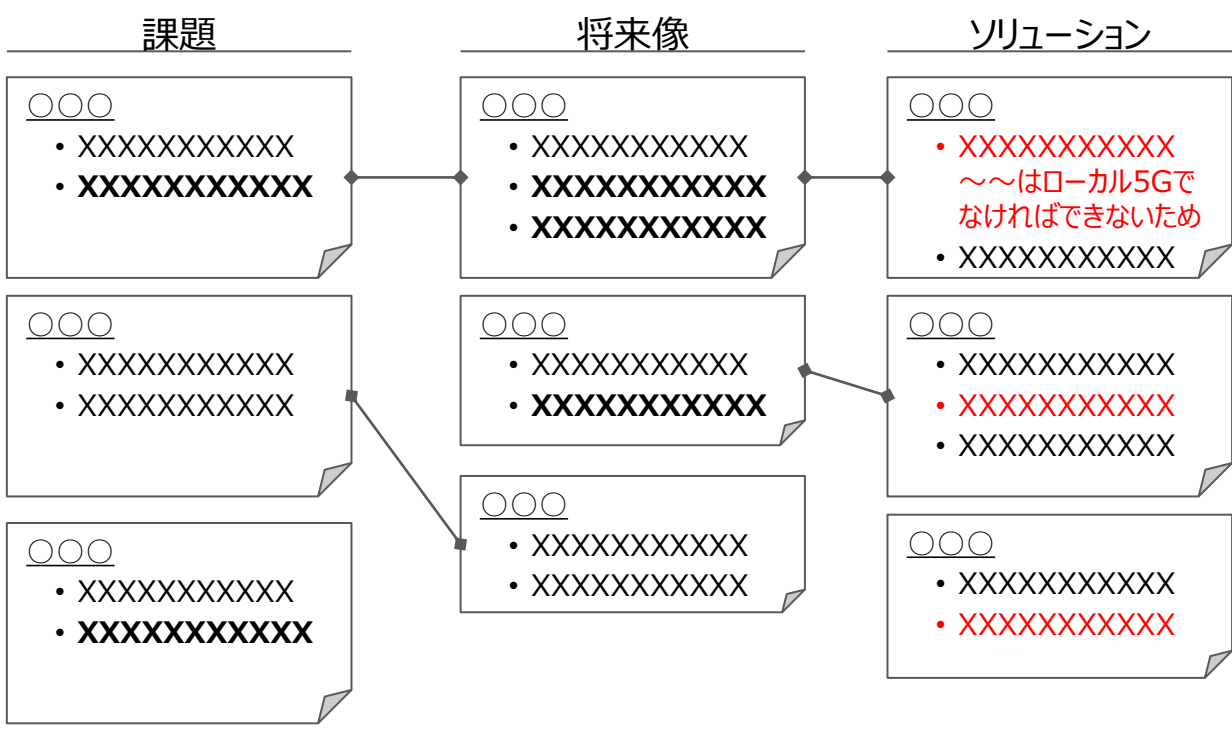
課題

〇〇〇
- XXXXXXXXXXX
- **XXXXXXXXXXX**

〇〇〇
- XXXXXXXXXXX
- XXXXXXXXXXX

〇〇〇
- XXXXXXXXXXX
- **XXXXXXXXXXX**

将来像

〇〇〇
- XXXXXXXXXXX
- **XXXXXXXXXXX**
- **XXXXXXXXXXX**

〇〇〇
- XXXXXXXXXXX
- **XXXXXXXXXXX**

〇〇〇
- XXXXXXXXXXX
- XXXXXXXXXXX

ソリューション

〇〇〇
- XXXXXXXXXXX ～～はローカル5Gでなければできないため
- XXXXXXXXXXX

〇〇〇
- XXXXXXXXXXX
- XXXXXXXXXXX
- XXXXXXXXXXX

〇〇〇
- XXXXXXXXXXX
- XXXXXXXXXXX